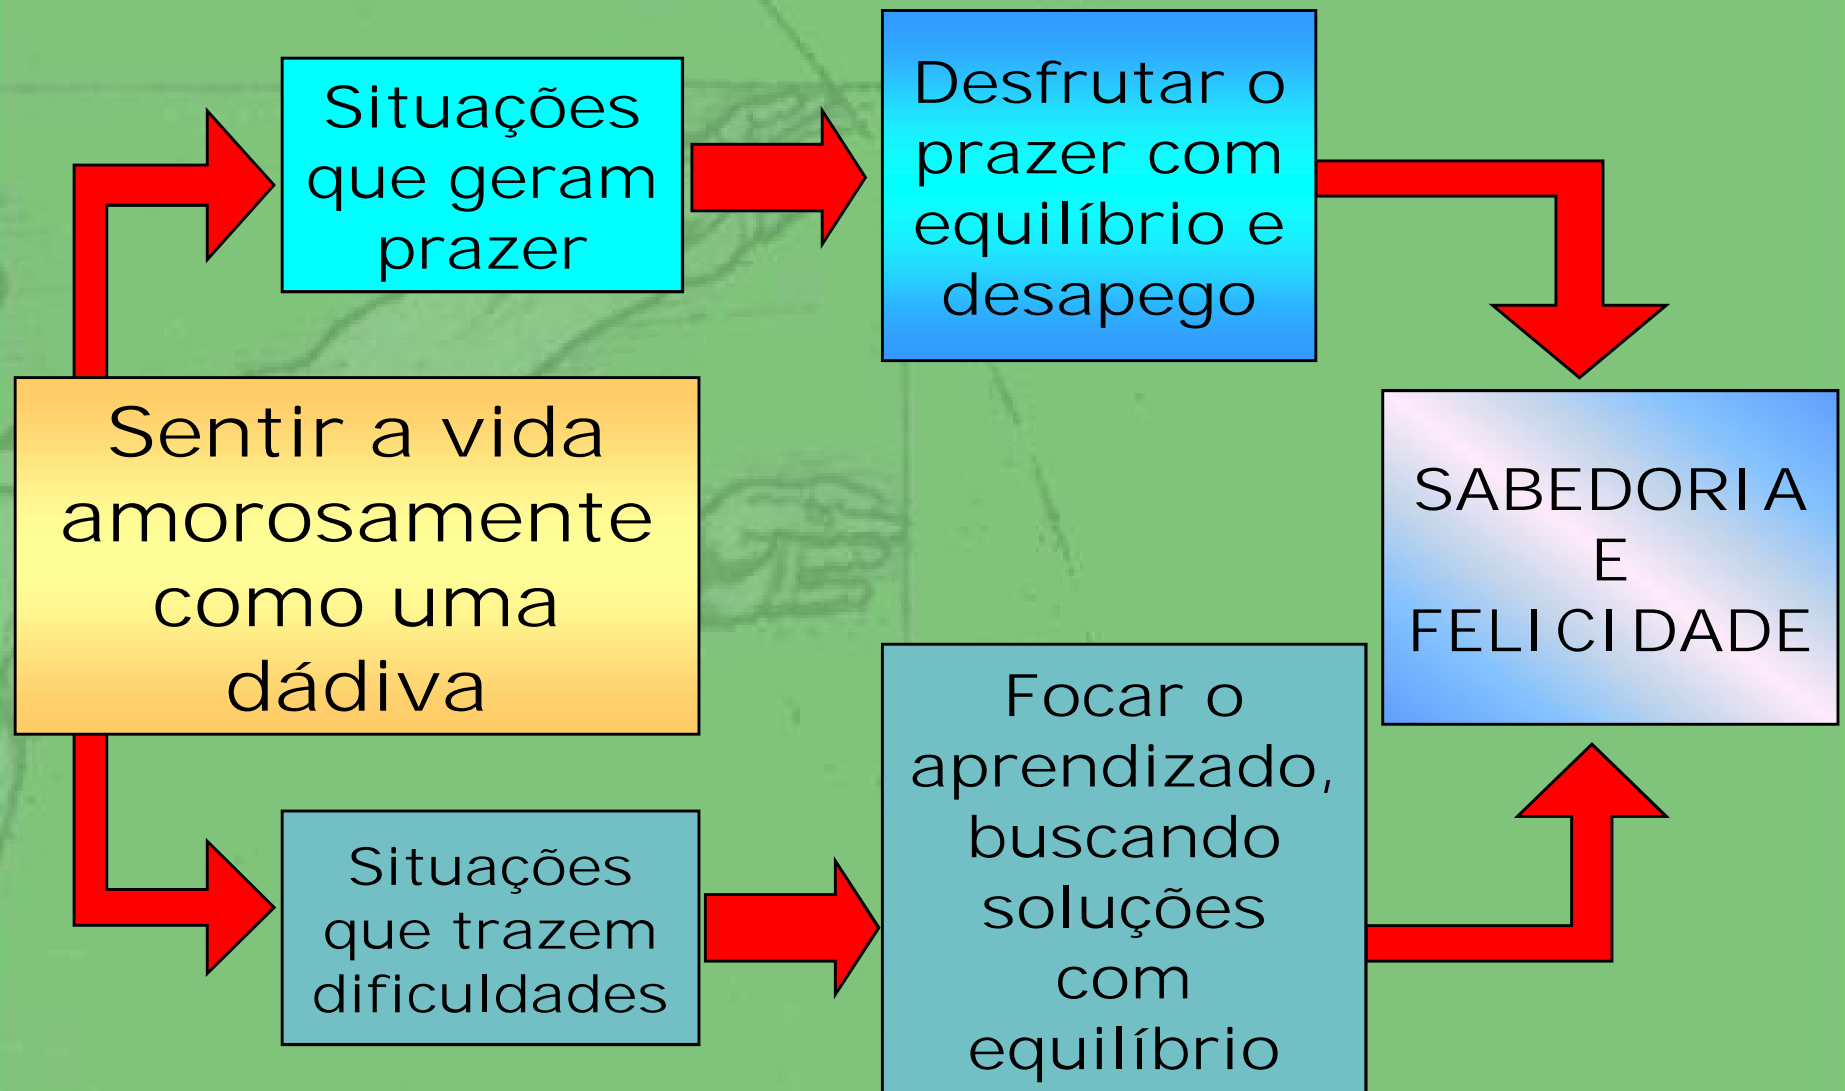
Situações que geram prazer

Desfrutar o prazer com equilíbrio e desapego

Sentir a vida amorosamente como uma dádiva

SABEDORIA E FELICIDADE

Situações que trazem dificuldades

Focar o aprendizado, buscando soluções com equilíbrio